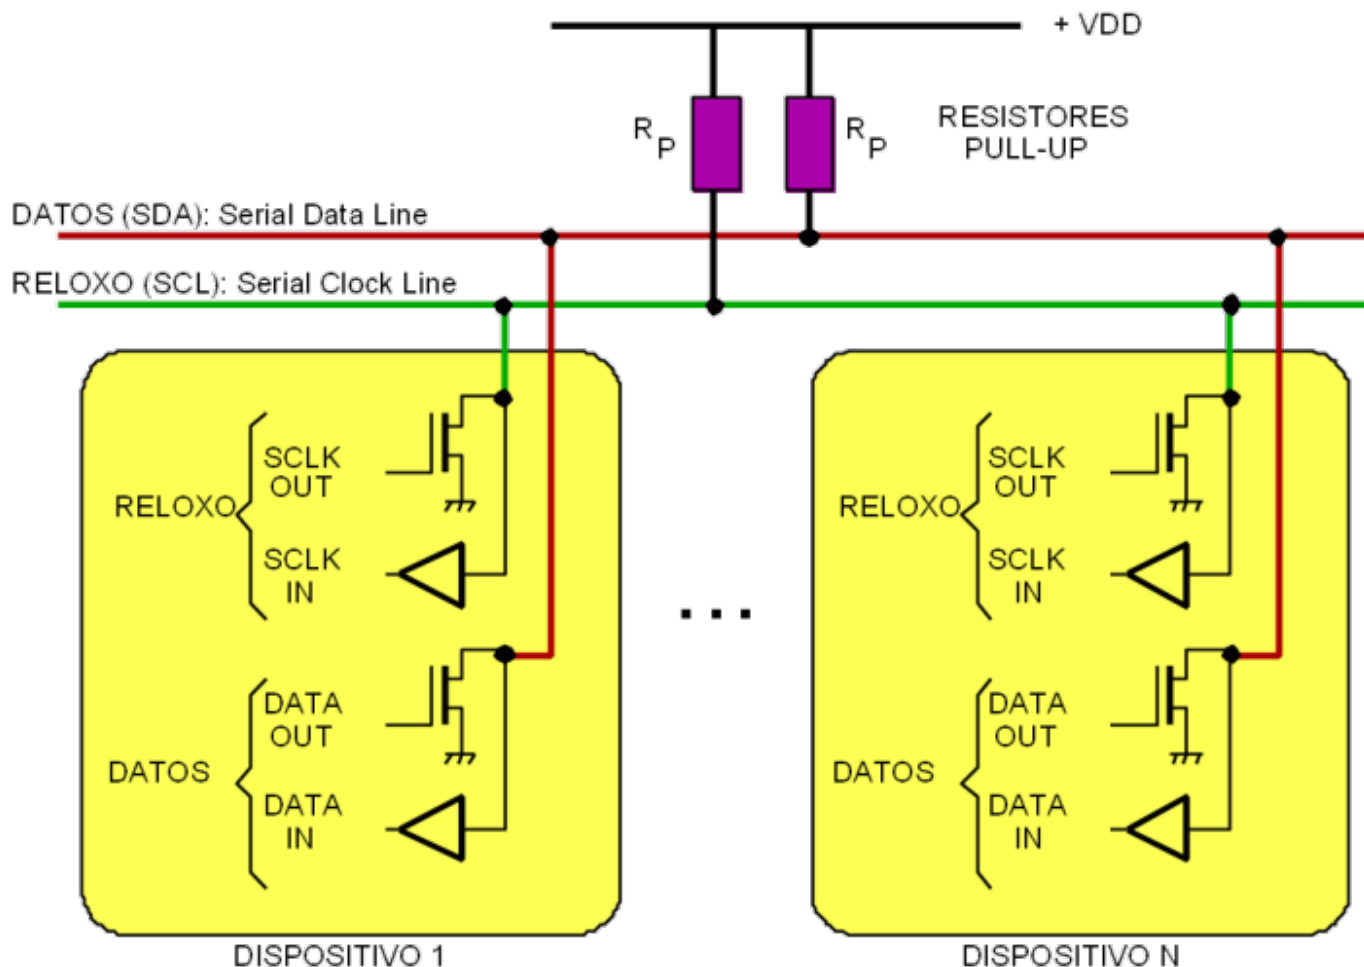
+ VDD

$R_P$

$R_P$

RESISTORES PULL-UP

DATOS (SDA): Serial Data Line

RELOXO (SCL): Serial Clock Line

RELOXO

SCLK OUT

SCLK IN

DATOS

DATA OUT

DATA IN

DISPOSITIVO 1

. . .

RELOXO

SCLK OUT

SCLK IN

DATOS

DATA OUT

DATA IN

DISPOSITIVO N